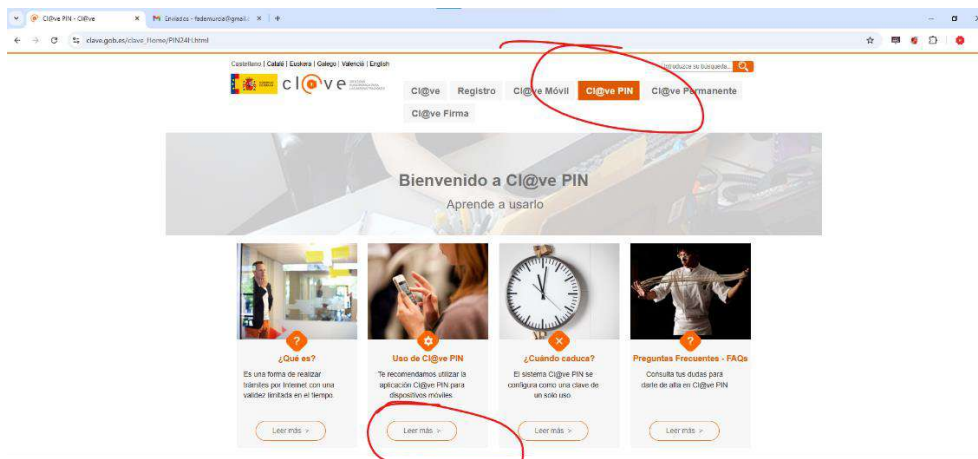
Cl@ve PIN - Cl@ve
Enviados - fedemurcia@gmail.c
clave.gob.es/clave_Home/PIN24H.html

Castellano | Català | Euskara | Galego | Valencià | English
Introduzca su búsqueda
cl@ve
Cl@ve Registro Cl@ve Móvil Cl@ve PIN Cl@ve Permanente
Cl@ve Firma

Bienvenido a Cl@ve PIN
Aprende a usarlo

¿Qué es?
Es una forma de realizar trámites por Internet con una validez limitada en el tiempo.
Leer más >

Uso de Cl@ve PIN
Te recomendamos utilizar la aplicación Cl@ve PIN para dispositivos móviles.
Leer más >

¿Cuándo caduca?
El sistema Cl@ve PIN se configura como una clave de un solo uso.
Leer más >

Preguntas Frecuentes - FAQs
Consulta tus dudas para darte de alta en Cl@ve PIN
Leer más >